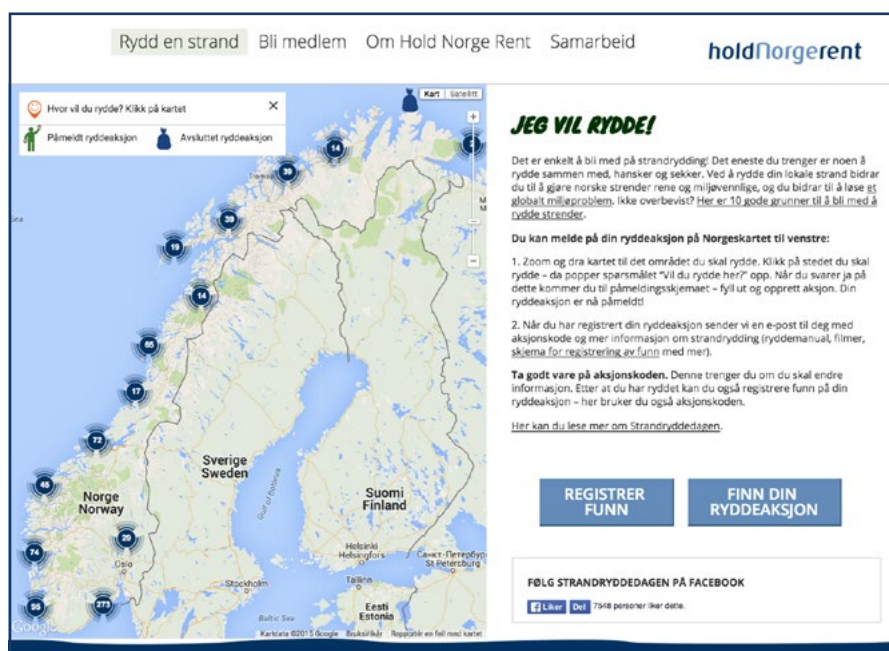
Rydd en strand Bli medlem Om Hold Norge Rent Samarbeid

holdnorgerent

Hvor vil du rydde? Klikk på kartet ×

Påmeldt ryddeaksjon Avsluttet ryddeaksjon

Kart Satellitt

14 39 39 19 14 65 17 72 45 74 20 95 273

Sverige Sweden

Norge Norway

Suomi Finland

Helsinki Helsingfors

Санкт-Петербург St Petersburg

Oslo

Stockholm

Tallinn

Eesti Estonia

Gulf of Bothnia

Baltic Sea

Google

Kartdata ©2015 Google Brukervilkår Rapporter en feil med kartet

JEG VIL RYDDE!

Det er enkelt å bli med på strandrydding! Det eneste du trenger er noen å rydde sammen med, hansker og sekker. Ved å rydde din lokale strand bidrar du til å gjøre norske strender rene og miljøvennlige, og du bidrar til å løse et globalt miljøproblem. Ikke overbevist? Her er 10 gode grunner til å bli med å rydde strender.

Du kan melde på din ryddeaksjon på Norgeskartet til venstre:

1. Zoom og dra kartet til det området du skal rydde. Klikk på stedet du skal rydde – da popper spørsmålet "Vil du rydde her?" opp. Når du svarer ja på dette kommer du til påmeldingsskjemaet – fyll ut og opprett aksjon. Din ryddeaksjon er nå påmeldt!

2. Når du har registrert din ryddeaksjon sender vi en e-post til deg med aksjonskode og mer informasjon om strandrydding (ryddemanual, filmer, skjema for registrering av funn med mer).

Ta godt vare på aksjonskoden. Denne trenger du om du skal endre informasjon. Etter at du har ryddet kan du også registrere funn på din ryddeaksjon – her bruker du også aksjonskoden.

Her kan du lese mer om Strandryddedagen.

REGISTRER FUNN

FINN DIN RYDDEAKSJON

FØLG STRANDRYDDEDAGEN PÅ FACEBOOK

Liker Del 7548 personer liker dette.